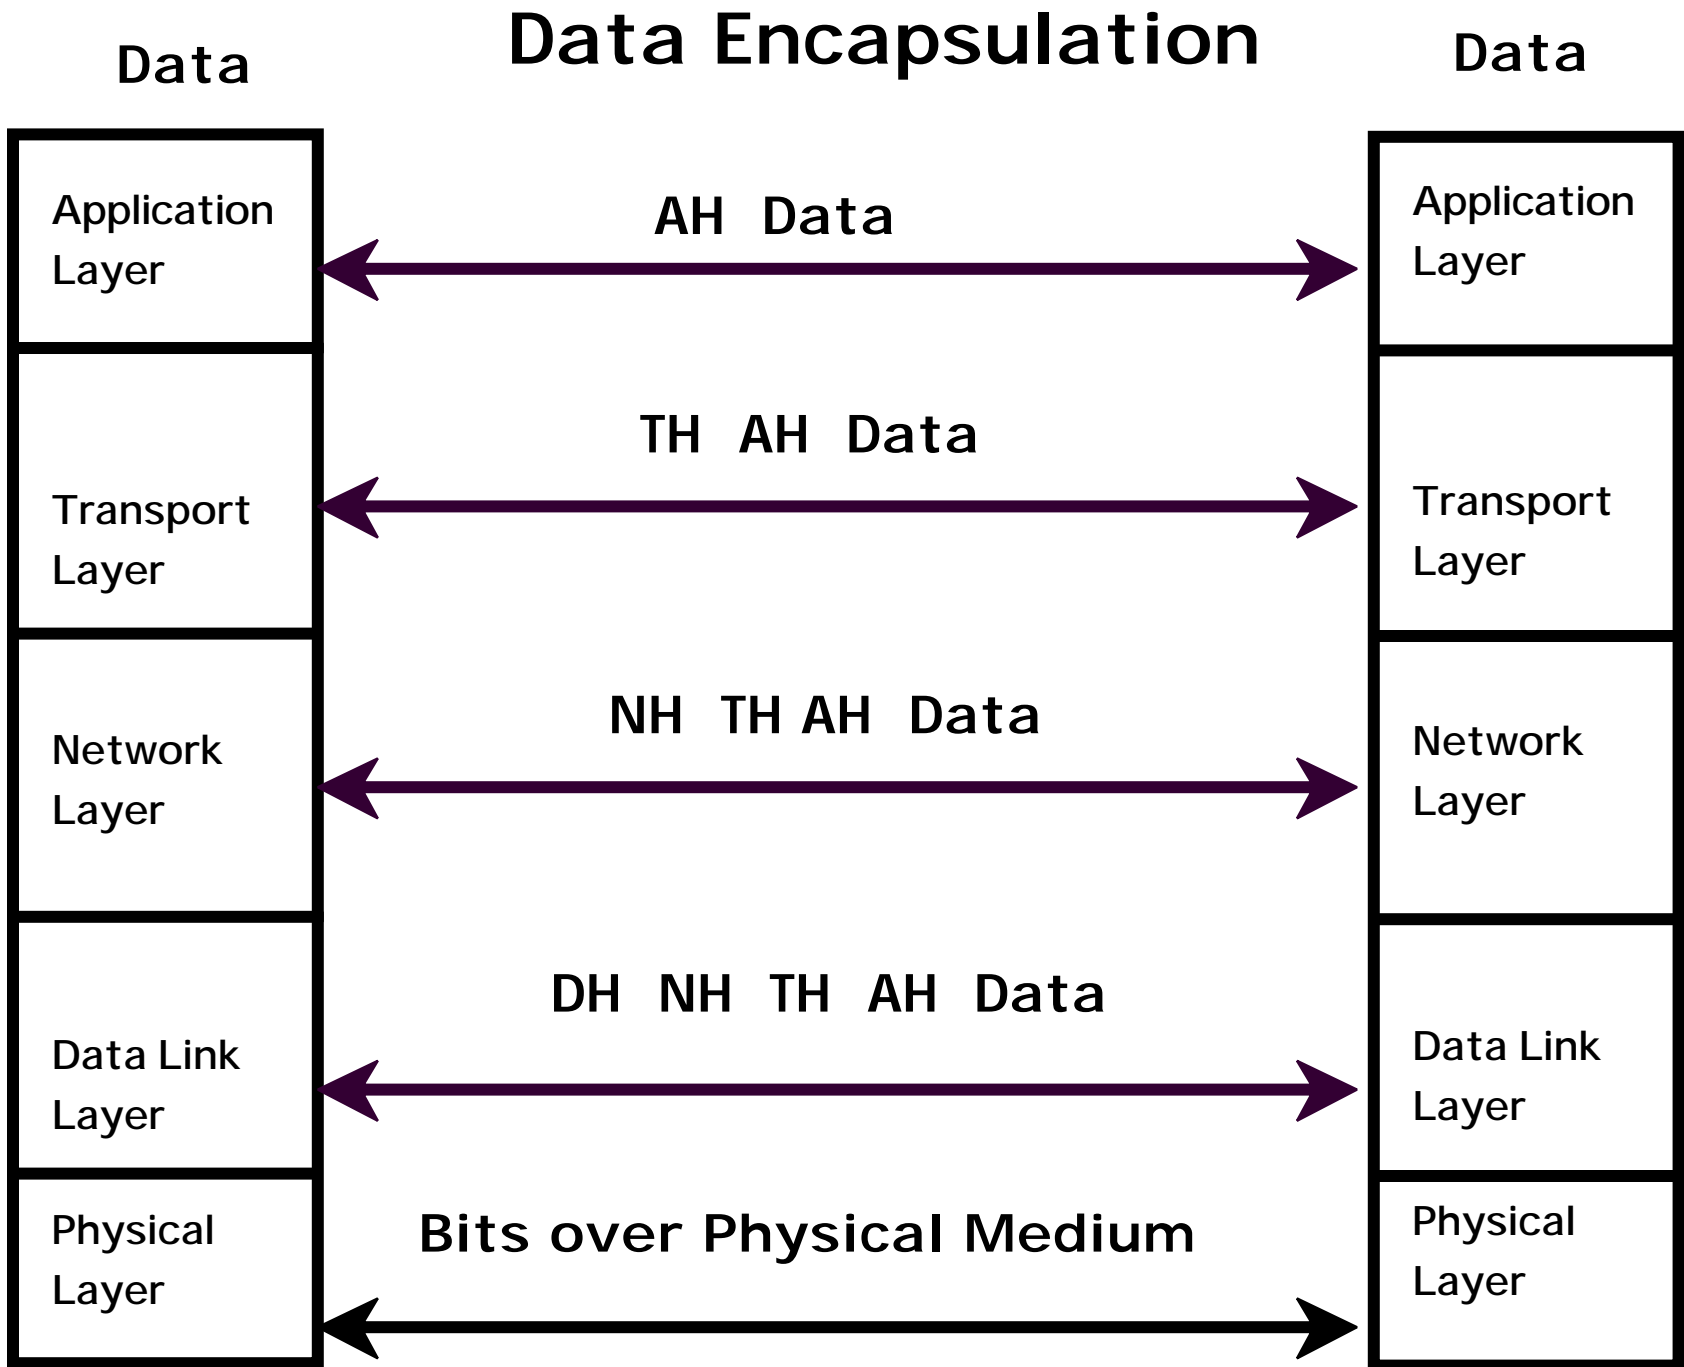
Data

Data Encapsulation

Data

Application Layer

AH Data

Application Layer

Transport Layer

TH AH Data

Transport Layer

Network Layer

NH TH AH Data

Network Layer

Data Link Layer

DH NH TH AH Data

Data Link Layer

Physical Layer

Bits over Physical Medium

Physical Layer